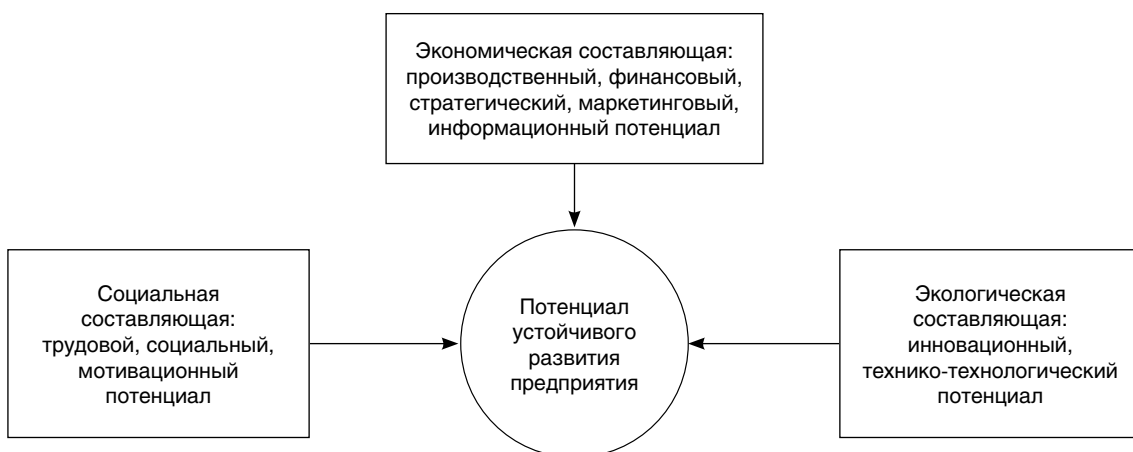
Экономическая составляющая: производственный, финансовый, стратегический, маркетинговый, информационный потенциал

Социальная составляющая: трудовой, социальный, мотивационный потенциал

Потенциал устойчивого развития предприятия

Экологическая составляющая: инновационный, технико-технологический потенциал